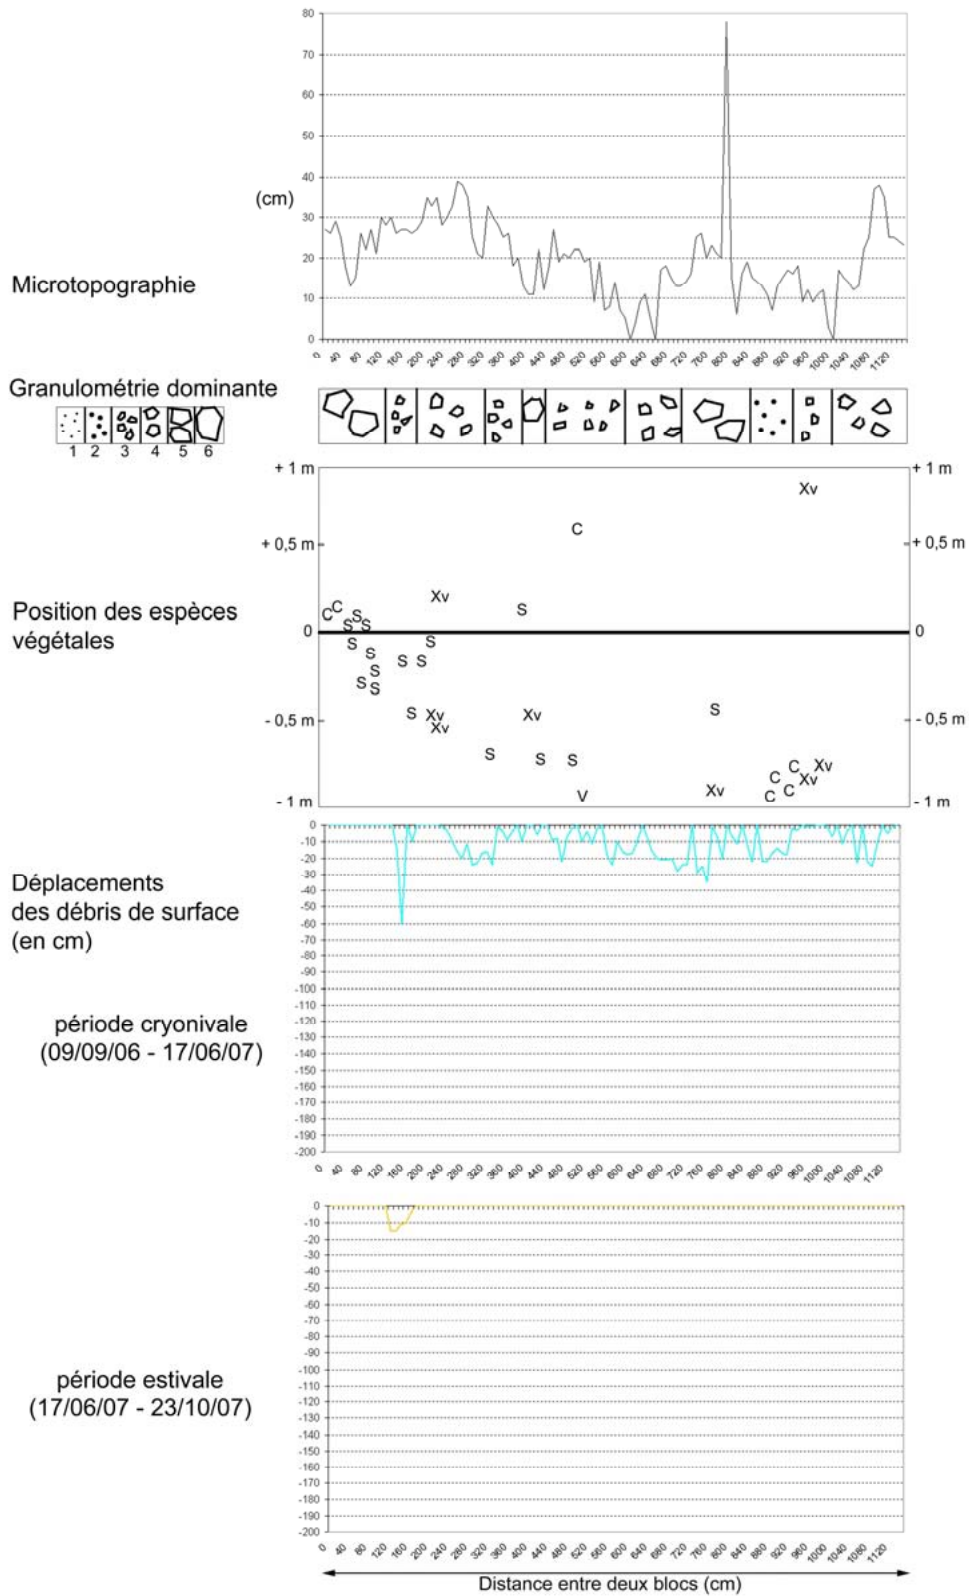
Microtopographie

(cm)

80
70
60
50
40
30
20
10
0

0 40 80 120 160 200 240 280 320 360 400 440 480 520 560 600 640 680 720 760 800 840 880 920 960 1000 1040 1080 1120

Granulométrie dominante

1 2 3 4 5 6

Position des espèces végétales

+ 1 m
+ 0,5 m
0
- 0,5 m
- 1 m

+ 1 m
+ 0,5 m
0
- 0,5 m
- 1 m

Xv
C
C C S S S S S S S S S S S S S
Xv
S
S Xv Xv Xv
S S S S V
S
Xv
C C C C Xv Xv

Déplacements des débris de surface (en cm)

période cryonivale (09/09/06 - 17/06/07)

0
-10
-20
-30
-40
-50
-60
-70
-80
-90
-100
-110
-120
-130
-140
-150
-160
-170
-180
-190
-200

0 40 80 120 160 200 240 280 320 360 400 440 480 520 560 600 640 680 720 760 800 840 880 920 960 1000 1040 1080 1120

période estivale (17/06/07 - 23/10/07)

0
-10
-20
-30
-40
-50
-60
-70
-80
-90
-100
-110
-120
-130
-140
-150
-160
-170
-180
-190
-200

0 40 80 120 160 200 240 280 320 360 400 440 480 520 560 600 640 680 720 760 800 840 880 920 960 1000 1040 1080 1120

Distance entre deux blocs (cm)